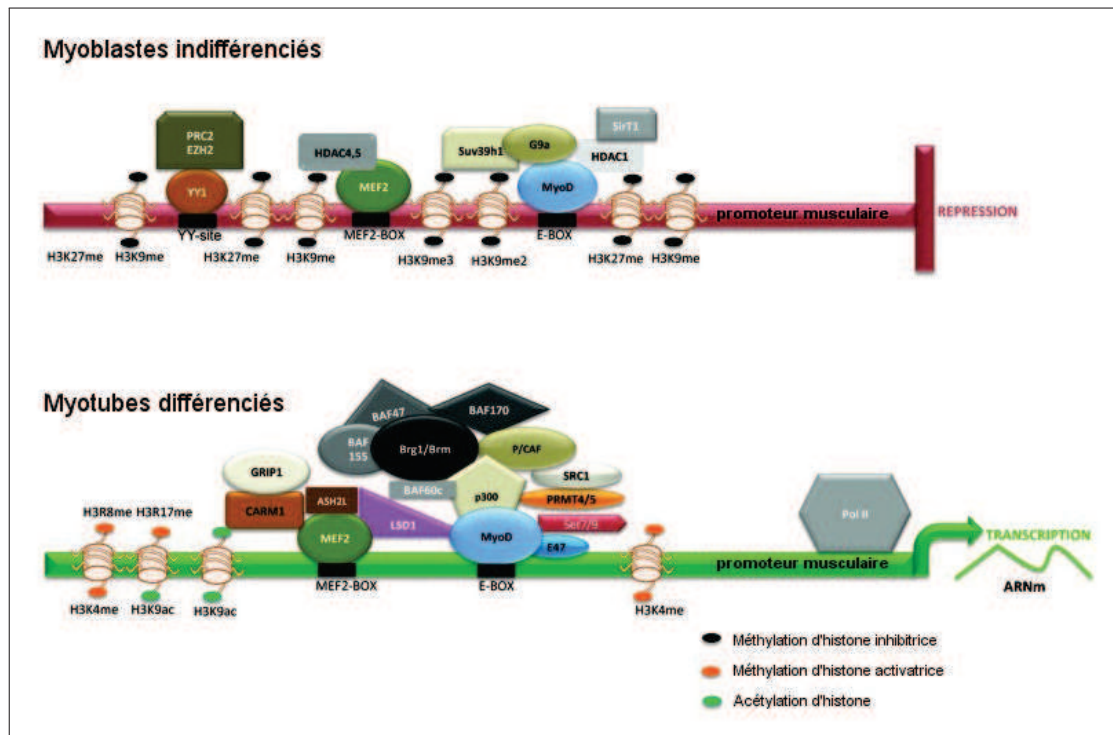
Myoblastes indifférenciés

PRC2
EZH2

YY1

HDAC4,5

MEF2

Suv39h1

G9a

SirT1

HDAC1

MyoD

promoteur musculaire

REPRESSION

YY-site

MEF2-BOX

E-BOX

H3K27me H3K9me H3K27me H3K9me H3K9me3 H3K9me2 H3K27me H3K9me

Myotubes différenciés

BAF47

BAF170

BAF
155

Brg1/Brm

P/CAF

GRIP1

SRC1

BAF60c

p300

CARM1

ASH2L

PRMT4/5

LSD1

Set7/9

MEF2

MyoD

E47

Pol II

H3R8me H3R17me

promoteur musculaire

TRANSCRIPTION

ARNm

MEF2-BOX

E-BOX

H3K4me H3K9ac H3K9ac

H3K4me

Méthylation d'histone inhibitrice

Méthylation d'histone activatrice

Acétylation d'histone